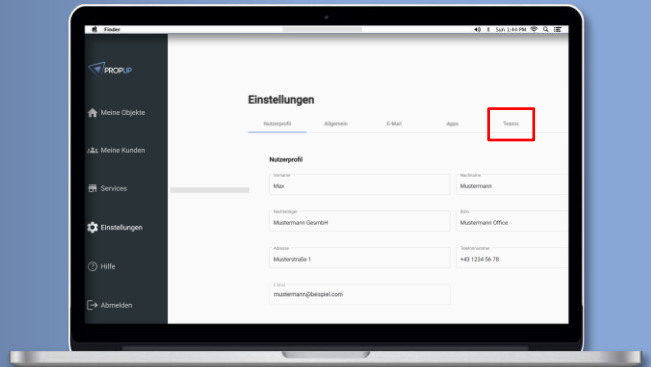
Finder

Sun 1:44 PM

PROPUP

Meine Objekte

Meine Kunden

Services

Einstellungen

Hilfe

Abmelden

Einstellungen

Nutzerprofil Allgemein E-Mail Apps Teams

Nutzerprofil

Vorname
Max

Nachname
Mustermann

Rechtsträger
Mustermann GesmbH

Büro
Mustermann Office

Adresse
Musterstraße 1

Telefonnummer
+43 1234 56 78

E-Mail
mustermann@beispiel.com